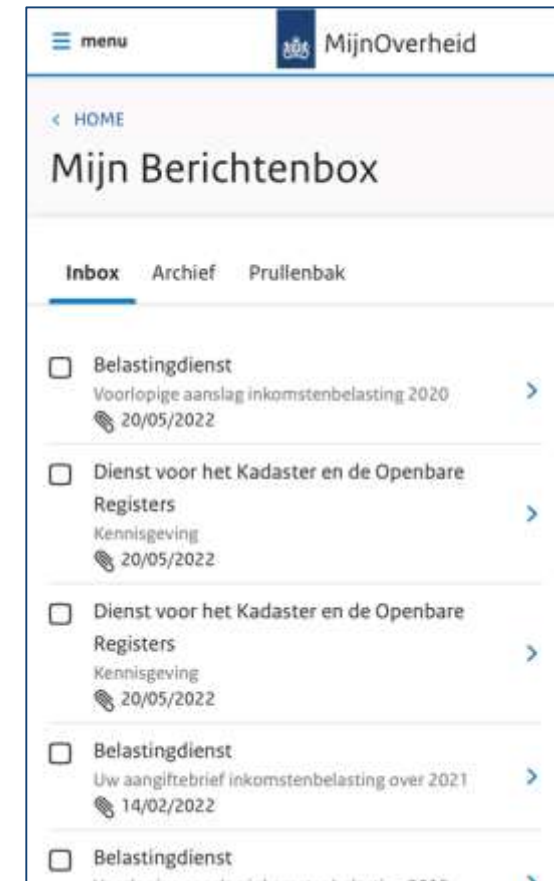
menu

MijnOverheid

< HOME

Mijn Berichtenbox

Inbox Archief Prullenbak

Belastingdienst
Voorlopige aanslag inkomstenbelasting 2020
20/05/2022

Dienst voor het Kadaster en de Openbare Registers
Kennisgeving
20/05/2022

Dienst voor het Kadaster en de Openbare Registers
Kennisgeving
20/05/2022

Belastingdienst
Uw aangiftebrief inkomstenbelasting over 2021
14/02/2022

Belastingdienst
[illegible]